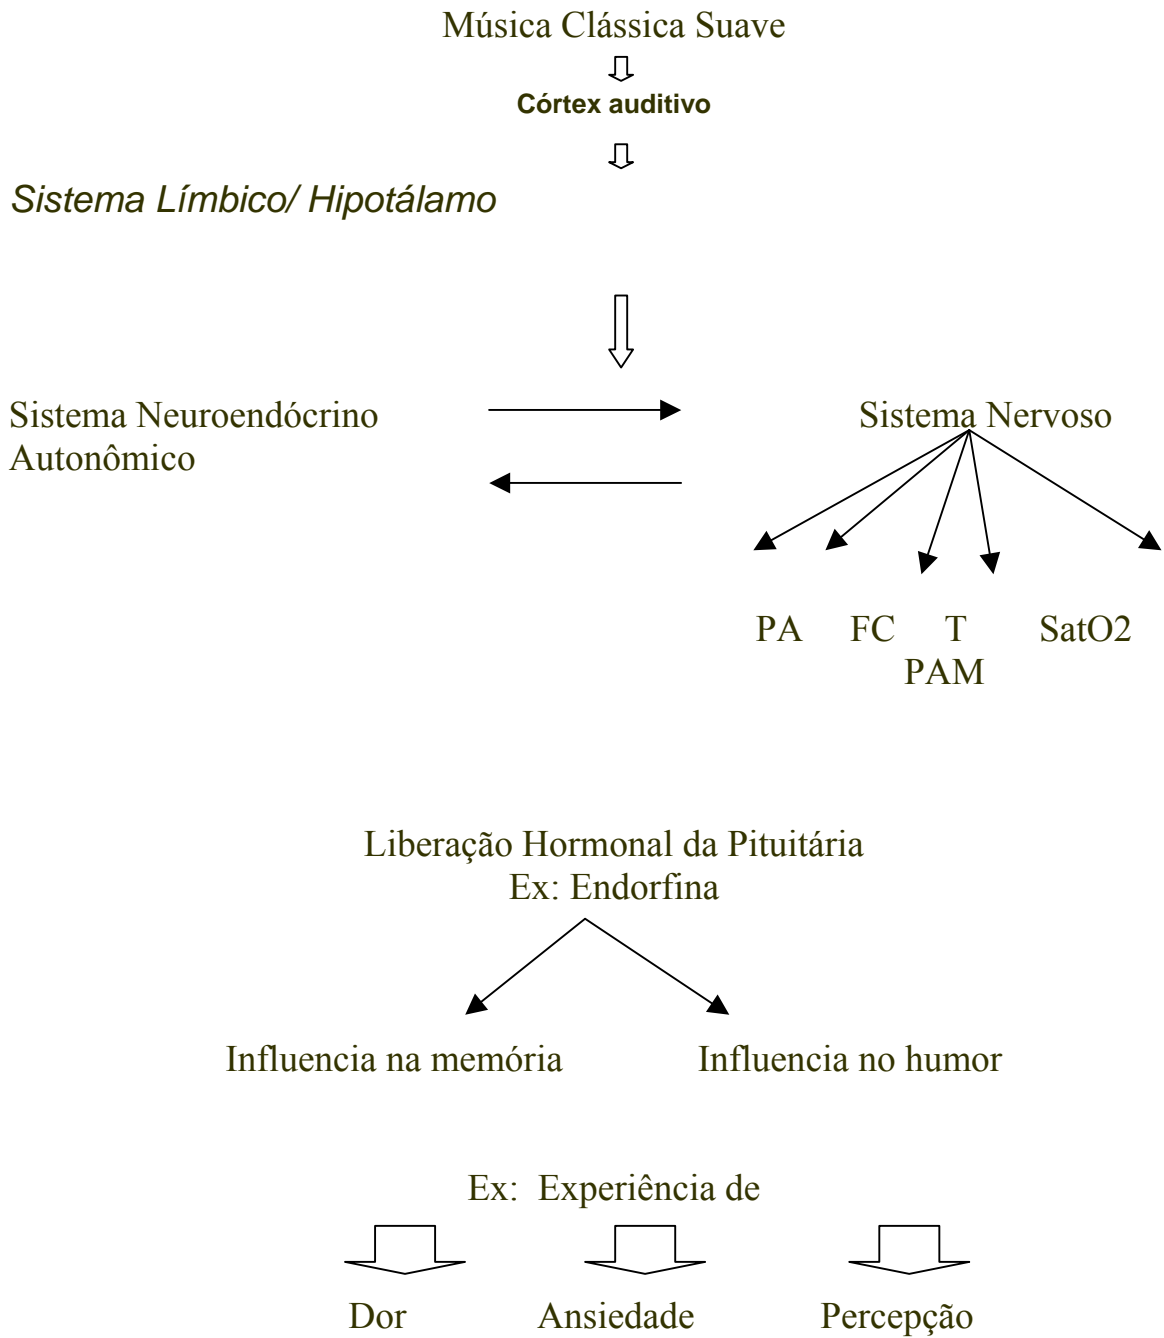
Música Clássica Suave

Córtex auditivo

Sistema Límbico/ Hipotálamo

Sistema Neuroendócrino Autonômico

Sistema Nervoso

PA FC T SatO2
PAM

Liberação Hormonal da Pituitária
Ex: Endorfina

Influencia na memória

Influencia no humor

Ex: Experiência de

Dor

Ansiedade

Percepção